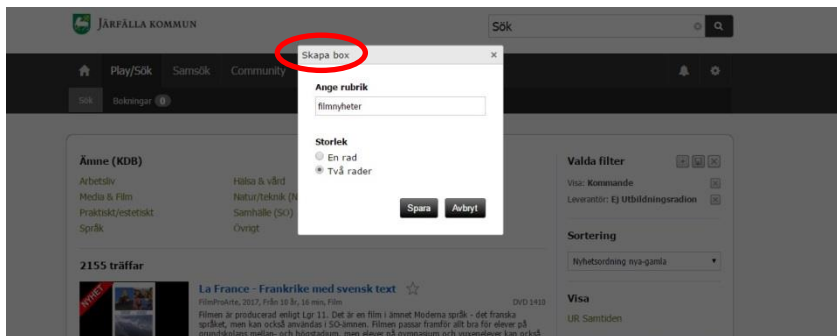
JÄRFÄLLA KOMMUN

Sök

Play/Sök Samsök Community

Sök Bokningar 0

Skapa box ×

Ange rubrik

filmnyheter

Storlek

En rad

Två rader

Spara Avbryt

Ämne (KDB)

Arbetsliv
Media & Film
Praktiskt/estetiskt
Språk

Hälsa & vård
Natur/teknik (N
Samhälle (SO)
Övrigt

2155 träffar

NYHET

La France - Frankrike med svensk text

FilmProArte, 2017, Från 10 år, 16 min, Film DVD 1410

Filmen är producerad enligt Lgr 11. Det är en film i ämnet Moderna språk - det franska språket, men kan också användas i SO-ämnen. Filmen passar framför allt bra för elever på grundskolans mellan- och högstadium, men elever på gymnasium och vuxenelever kan också

Valda filter

Visa: Kommande
Leverantör: Ej Utbildningsradion

Sortering

Nyhetsordning nya-gamla

Visa

UR Samtiden